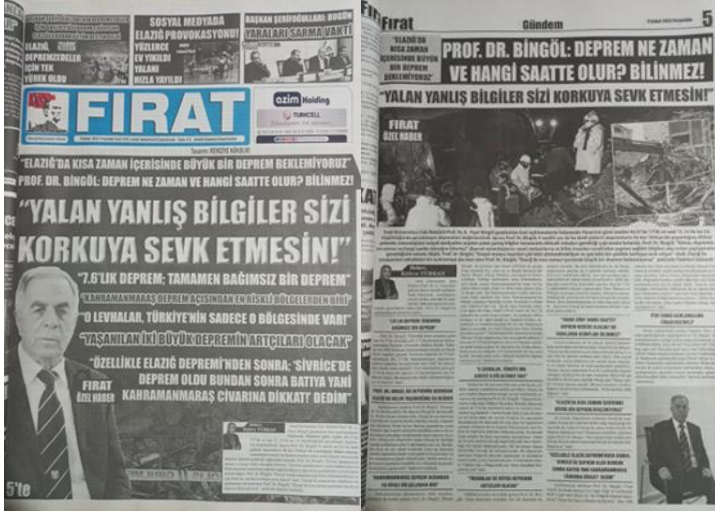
ELAZIĞ, DEPREMZEDELER İÇİN TEK YÜREK OLDU

SOSYAL MEDYADA ELAZIĞ PROVOKASYONU! YÜZLERCE ve YÜZLERCE YALAN HIZLA YAYILDI

BAŞKAN ŞERİFOĞULLARI: BUGÜN YARALARI SARMA VAKTİ

FIRAT

azim Holding

TURKCELL

"ELAZIĞ'DA KISA ZAMAN İÇERİSİNDE BÜYÜK BİR DEPREM BEKLEMİYORUZ"

PROF. DR. BİNGÖL: DEPREM NE ZAMAN VE HANGİ SAATTE OLUR? BİLİNMEZ!

"YALAN YANLIŞ BİLGİLER SİZİ KORKUYA SEVK ETMESİN!"

"7.6'LIK DEPREM; TAMAMEN BAĞIMSIZ BİR DEPREM"

"KAHRAMANMARAŞ DEPREM AÇISINDAN EN RİSKLİ BÖLGELERDEN BİRİ"

"O LEVHALAR, TÜRKİYE'NİN SADECE O BÖLGESİNDE VAR!"

"YAŞANILAN İKİ BÜYÜK DEPREMİN ARTÇILARI OLACAK"

"ÖZELLİKLE ELAZIĞ DEPREMİ'NDEN SONRA; 'SİVRİCE'DE DEPREM OLDU BUNDAN SONRA BATIYA YANİ KAHRAMANMARAŞ CİVARINA DİKKAT!' DEDİM"

FIRAT ÖZEL HABER

5'te

Fırat

Gündem

5

"ELAZIĞ'DA KISA ZAMAN İÇERİSİNDE BÜYÜK BİR DEPREM BEKLEMİYORUZ"

PROF. DR. BİNGÖL: DEPREM NE ZAMAN VE HANGİ SAATTE OLUR? BİLİNMEZ!

"YALAN YANLIŞ BİLGİLER SİZİ KORKUYA SEVK ETMESİN!"

FIRAT ÖZEL HABER

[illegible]